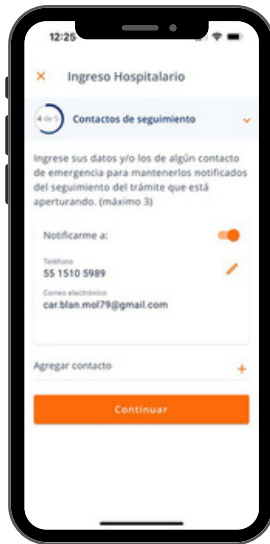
12:25

✕ Ingreso Hospitalario

4 de 5 Contactos de seguimiento

Ingrese sus datos y/o los de algún contacto de emergencia para mantenerlos notificados del seguimiento del trámite que está aperturando. (máximo 3)

Notificarme a:

Teléfono
55 1510 5989

Correo electrónico
car.blan.mol79@gmail.com

Agregar contacto +

Continuar